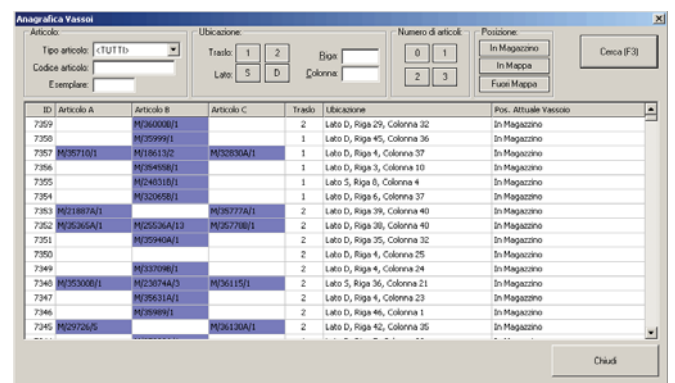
Anagrafica Vassoi

Articolo:
Tipo articolo: <TUTTI>
Codice articolo:
Esemplare:

Ubicazione:
Traslo: 1 2
Lato: S D
Riga:
Colonna:

Numero di articoli:
0 1
2 3

Posizione:
In Magazzino
In Mappa
Fuori Mappa

Cerca (F3)

| ID | Articolo A | Articolo B | Articolo C | Traslo | Ubicazione | Pos. Attuale Vassoio |
|---|---|---|---|---|---|---|
| 7359 | | M/36000B/1 | | 2 | Lato D, Riga 29, Colonna 32 | In Magazzino |
| 7358 | | M/35999/1 | | 1 | Lato D, Riga 45, Colonna 36 | In Magazzino |
| 7357 | M/35710/1 | M/18613/2 | M/32830A/1 | 1 | Lato D, Riga 4, Colonna 37 | In Magazzino |
| 7356 | | M/35455B/1 | | 1 | Lato D, Riga 3, Colonna 10 | In Magazzino |
| 7355 | | M/24031B/1 | | 1 | Lato S, Riga 8, Colonna 4 | In Magazzino |
| 7354 | | M/32065B/1 | | 1 | Lato D, Riga 4, Colonna 37 | In Magazzino |
| 7353 | M/21887A/1 | | M/35777A/1 | 2 | Lato D, Riga 39, Colonna 40 | In Magazzino |
| 7352 | M/35365A/1 | M/25536A/13 | M/35778B/1 | 2 | Lato D, Riga 38, Colonna 40 | In Magazzino |
| 7351 | | M/35940A/1 | | 2 | Lato D, Riga 35, Colonna 32 | In Magazzino |
| 7350 | | | | 2 | Lato D, Riga 4, Colonna 25 | In Magazzino |
| 7349 | | M/33709B/1 | | 2 | Lato D, Riga 4, Colonna 24 | In Magazzino |
| 7348 | M/35300B/1 | M/23874A/3 | M/36115/1 | 2 | Lato S, Riga 36, Colonna 21 | In Magazzino |
| 7347 | | M/35631A/1 | | 2 | Lato D, Riga 4, Colonna 23 | In Magazzino |
| 7346 | | M/35989/1 | | 2 | Lato D, Riga 46, Colonna 1 | In Magazzino |
| 7345 | M/29726/5 | | M/36130A/1 | 2 | Lato D, Riga 42, Colonna 35 | In Magazzino |

Chiudi